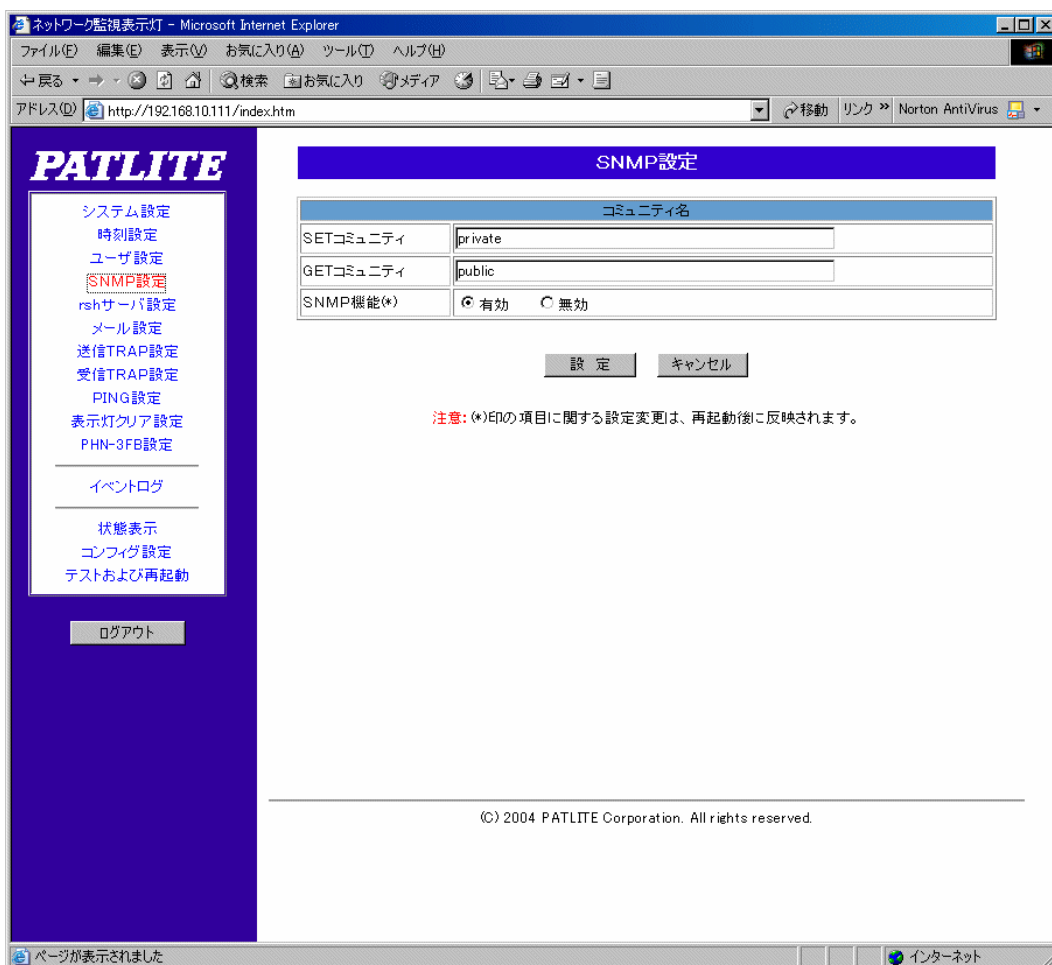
ネットワーク監視表示灯 - Microsoft Internet Explorer

ファイル(F) 編集(E) 表示(V) お気に入り(A) ツール(T) ヘルプ(H)

戻る 検索 お気に入り メディア

アドレス(D) http://192.168.10.111/index.htm

移動 リンク » Norton AntiVirus

PATLITE

システム設定
時刻設定
ユーザ設定
SNMP設定
rshサーバ設定
メール設定
送信TRAP設定
受信TRAP設定
PING設定
表示灯クリア設定
PHN-3FB設定

イベントログ

状態表示
コンフィグ設定
テストおよび再起動

ログアウト

SNMP設定

| コミュニティ名 | |
|---|---|
| SETコミュニティ | private |
| GETコミュニティ | public |
| SNMP機能(*) | 有効 無効 |

設 定 キャンセル

注意: (*)印の項目に関する設定変更は、再起動後に反映されます。

(C) 2004 PATLITE Corporation. All rights reserved.

ページが表示されました

インターネット